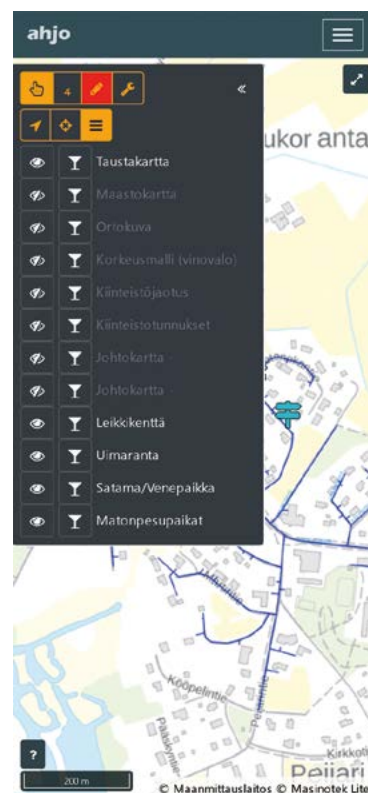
ahjo

4

«

Taustakartta

Maastokartta

Ortokuva

Korkeusmalli (vinovalo)

Kiinteistöjaotus

Kiinteistötunnukset

Johtokartta -

Johtokartta -

Leikkikenttä

Uimaranta

Satama/Venepaikka

Matonpesupaikat

ukor anta

Kööpelintie

Peijari

Kirkkot

?

200 m

© Maanmittauslaitos © Masinotek Lite